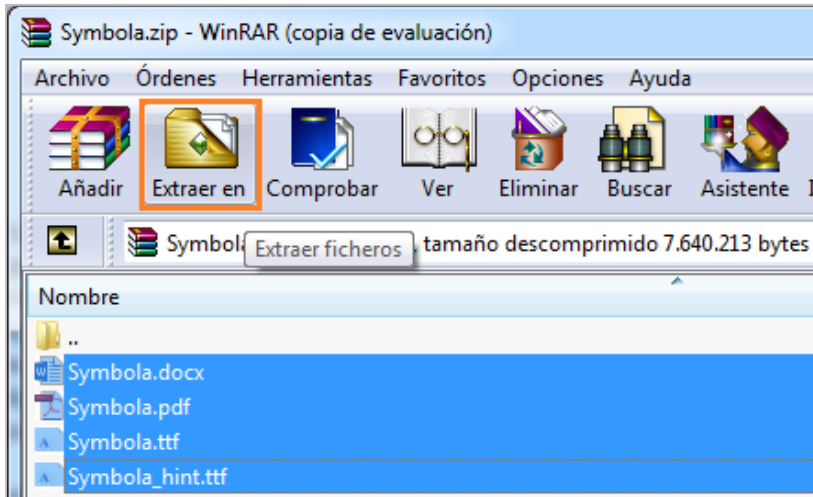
Symbola.zip - WinRAR (copia de evaluación)

Archivo Órdenes Herramientas Favoritos Opciones Ayuda

Añadir Extraer en Comprobar Ver Eliminar Buscar Asistente

Symbol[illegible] Extraer ficheros , tamaño descomprimido 7.640.213 bytes

Nombre

..
Symbola.docx
Symbola.pdf
Symbola.ttf
Symbola_hint.ttf